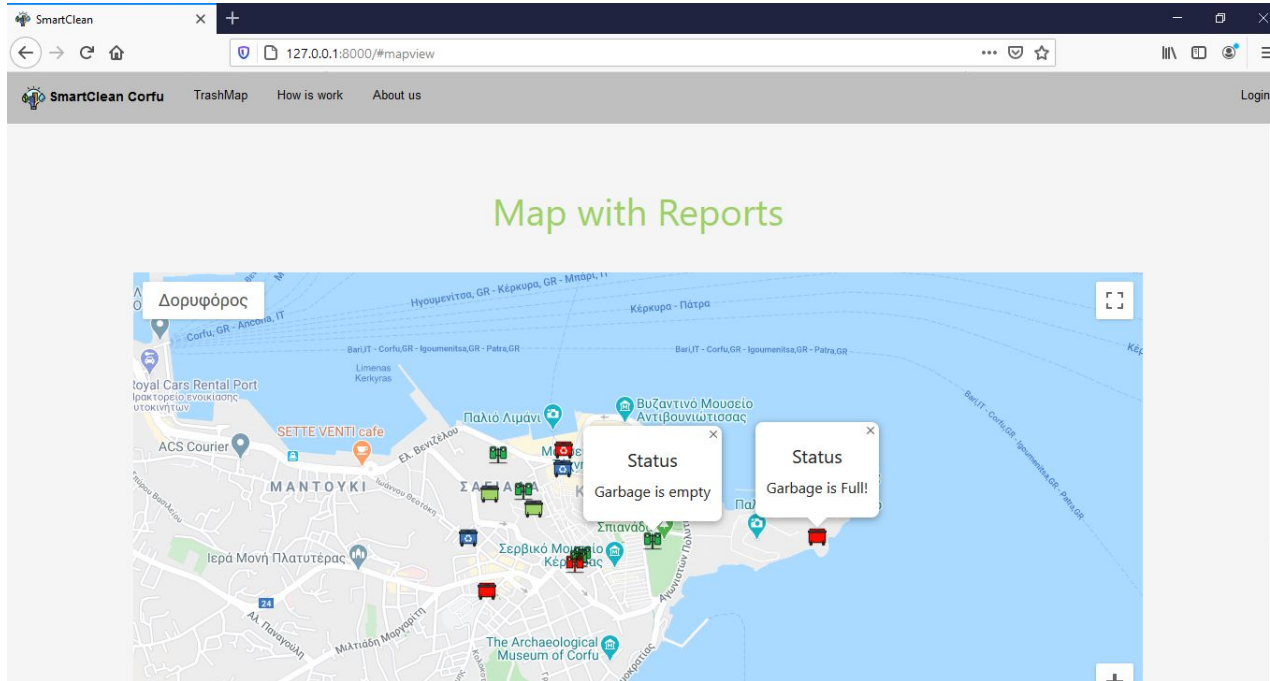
SmartClean ×

127.0.0.1:8000/#mapview

SmartClean Corfu TrashMap How is work About us Login

Map with Reports

Δορυφόρος

Ηγουμενίτσα, GR - Κέρκυρα, GR - Μπάρι, IT

Corfu, GR - Ancona, IT

Κέρκυρα - Πάτρα

Bari,IT - Corfu,GR - Igoumenitsa,GR - Patra,GR

Bari,IT - Corfu,GR - Igoumenitsa,GR - Patra,GR

Limenas Kerkyras

Royal Cars Rental Port

πρακτορείο ενοικίασης αυτοκινήτων

Παλιό Λιμάνι

Βυζαντινό Μουσείο Αντιβουνιώτισσας

SETTE VENTI cafe

ACS Courier

Ελ. Βενιζέλου

MANTOYKI

Status

Garbage is empty

Status

Garbage is Full!

Bari,IT - Corfu,GR - Igoumenitsa,GR - Patra,GR

Σπιανάδα

Σερβικό Μουσείο Κέρκυρας

Ιερά Μονή Πλατυτέρας

24

Αλ. Παναγούλη

Μιλτιάδη Μαργαρίτη

The Archaeological Museum of Corfu